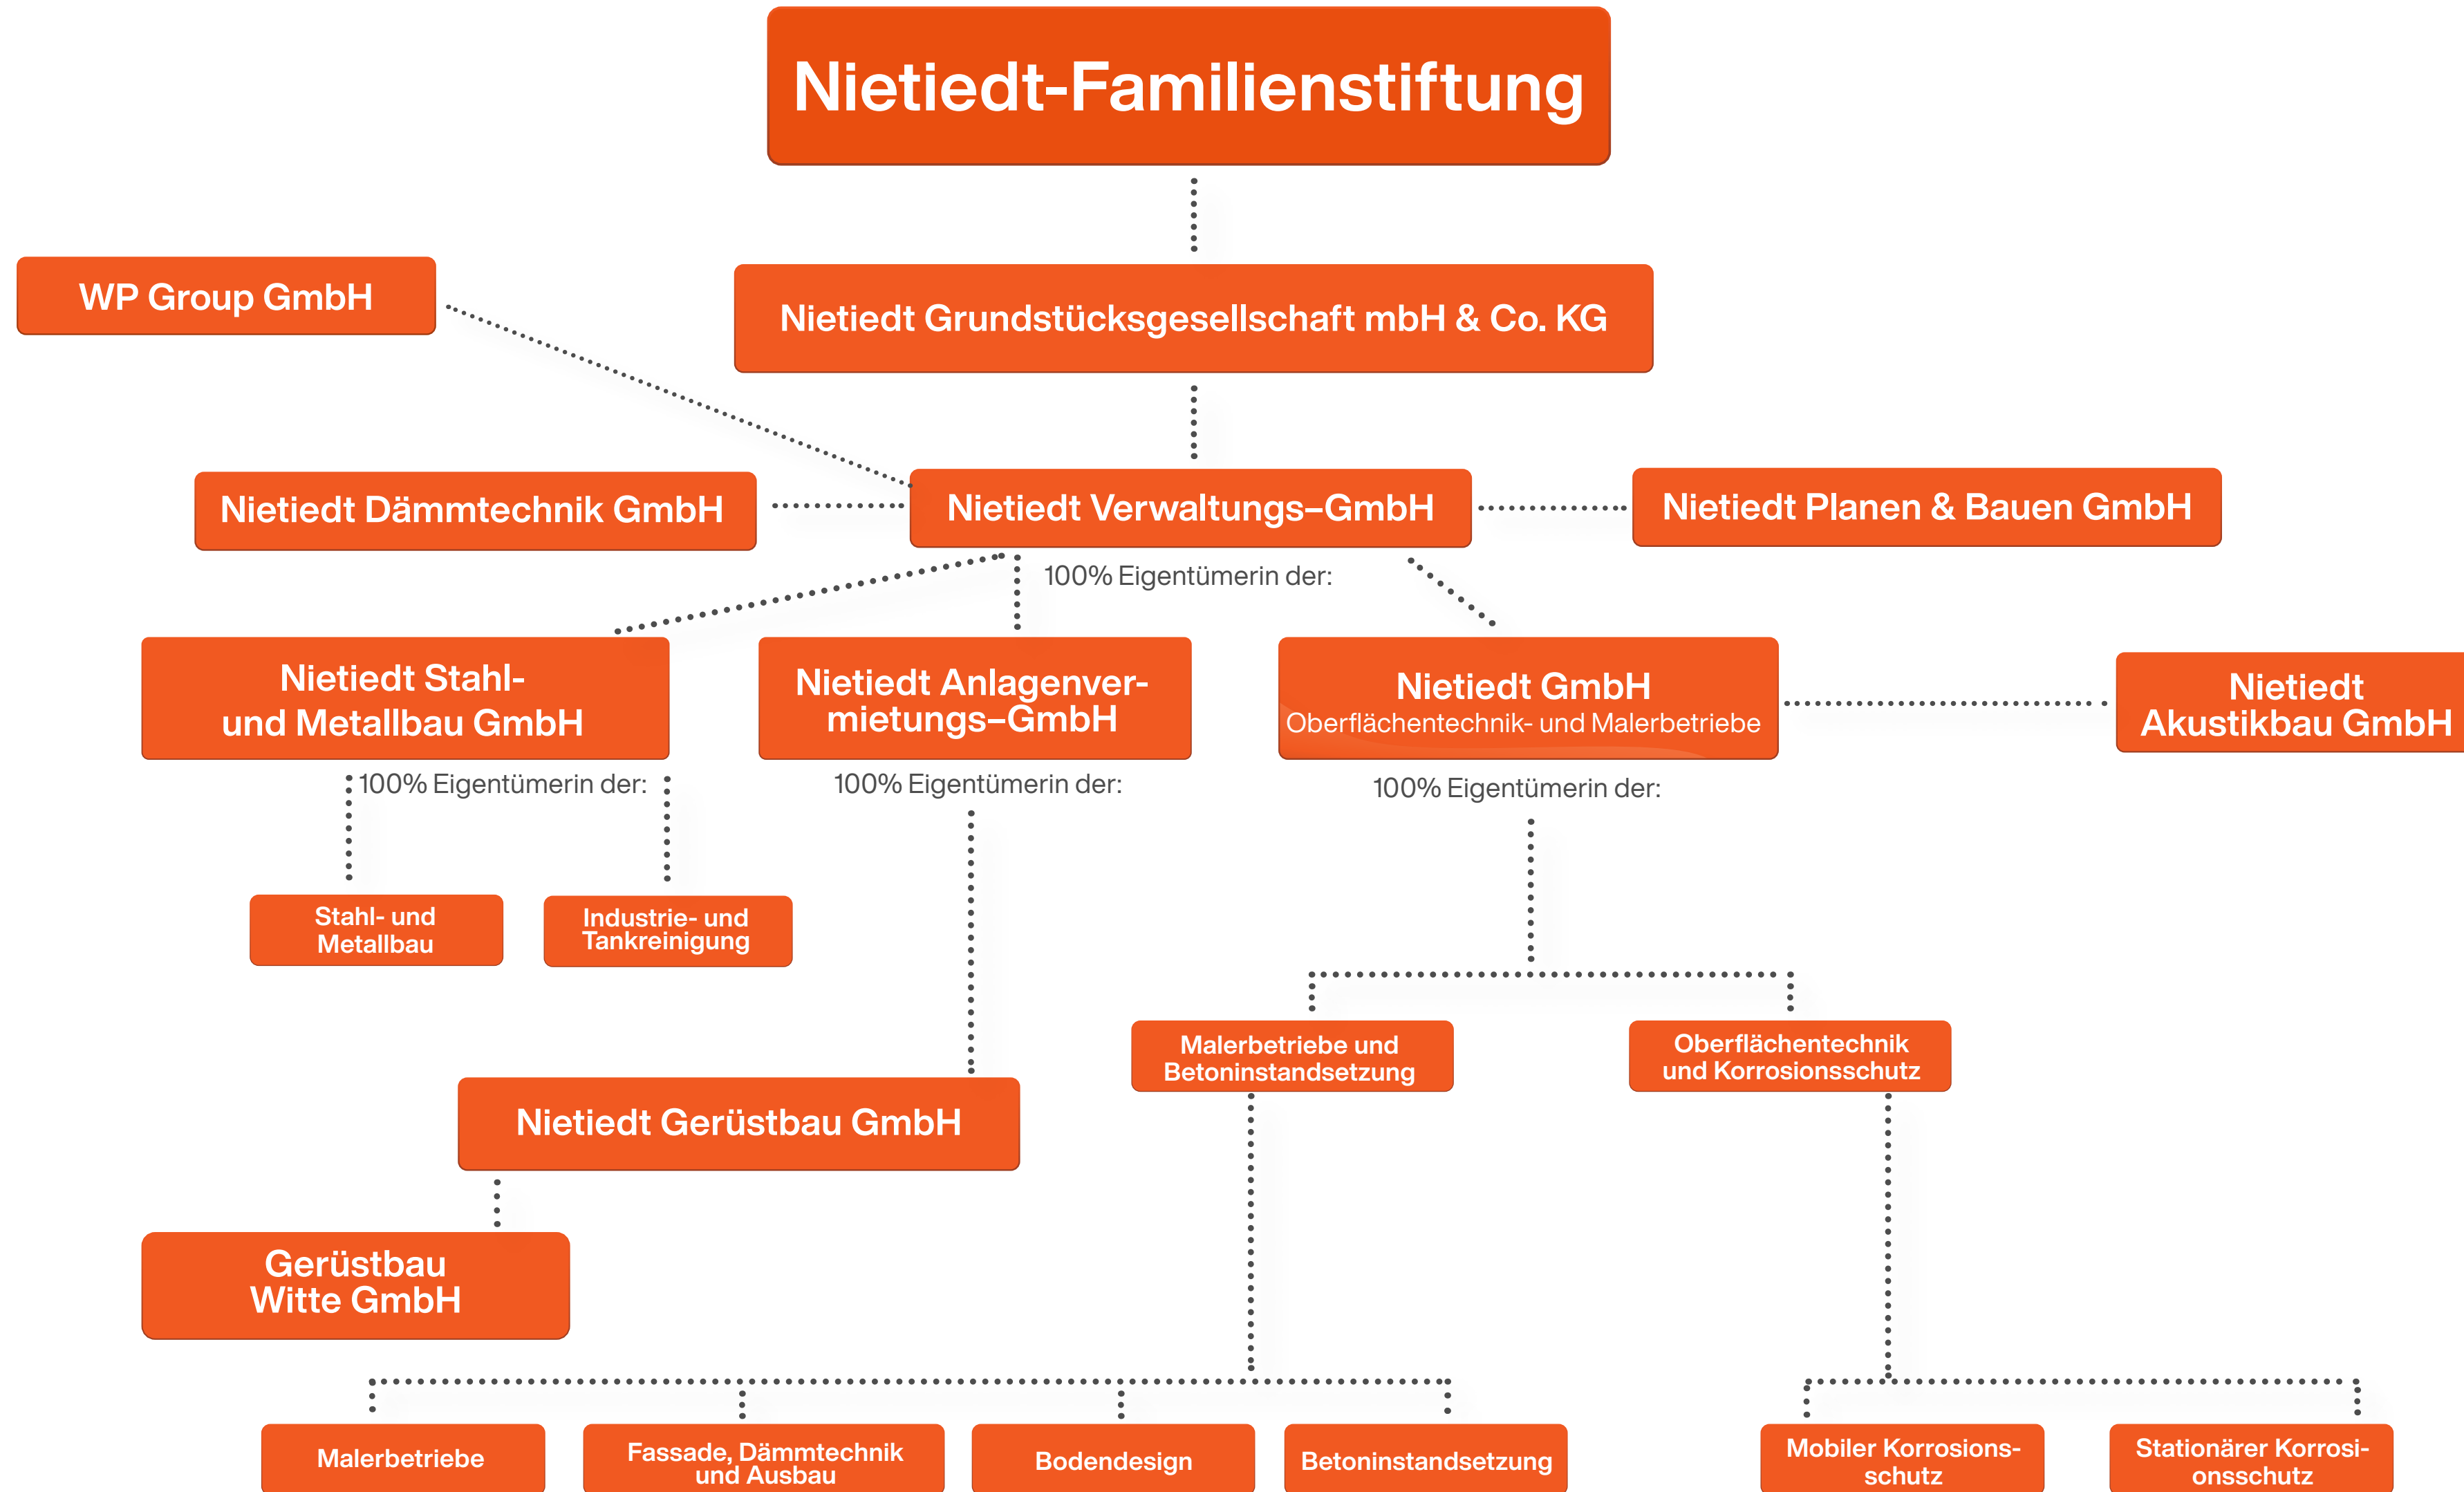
Nietiedt-Familienstiftung

WP Group GmbH

Nietiedt Grundstücksgesellschaft mbH & Co. KG

Nietiedt Dämmtechnik GmbH

Nietiedt Verwaltungs–GmbH

Nietiedt Planen & Bauen GmbH

100% Eigentümerin der:

Nietiedt Stahl- und Metallbau GmbH

Nietiedt Anlagenvermietungs–GmbH

Nietiedt GmbH
Oberflächentechnik- und Malerbetriebe

Nietiedt Akustikbau GmbH

100% Eigentümerin der:

100% Eigentümerin der:

100% Eigentümerin der:

Stahl- und Metallbau

Industrie- und Tankreinigung

Malerbetriebe und Betoninstandsetzung

Oberflächentechnik und Korrosionsschutz

Nietiedt Gerüstbau GmbH

Gerüstbau Witte GmbH

Malerbetriebe

Fassade, Dämmtechnik und Ausbau

Bodendesign

Betoninstandsetzung

Mobiler Korrosionsschutz

Stationärer Korrosionsschutz